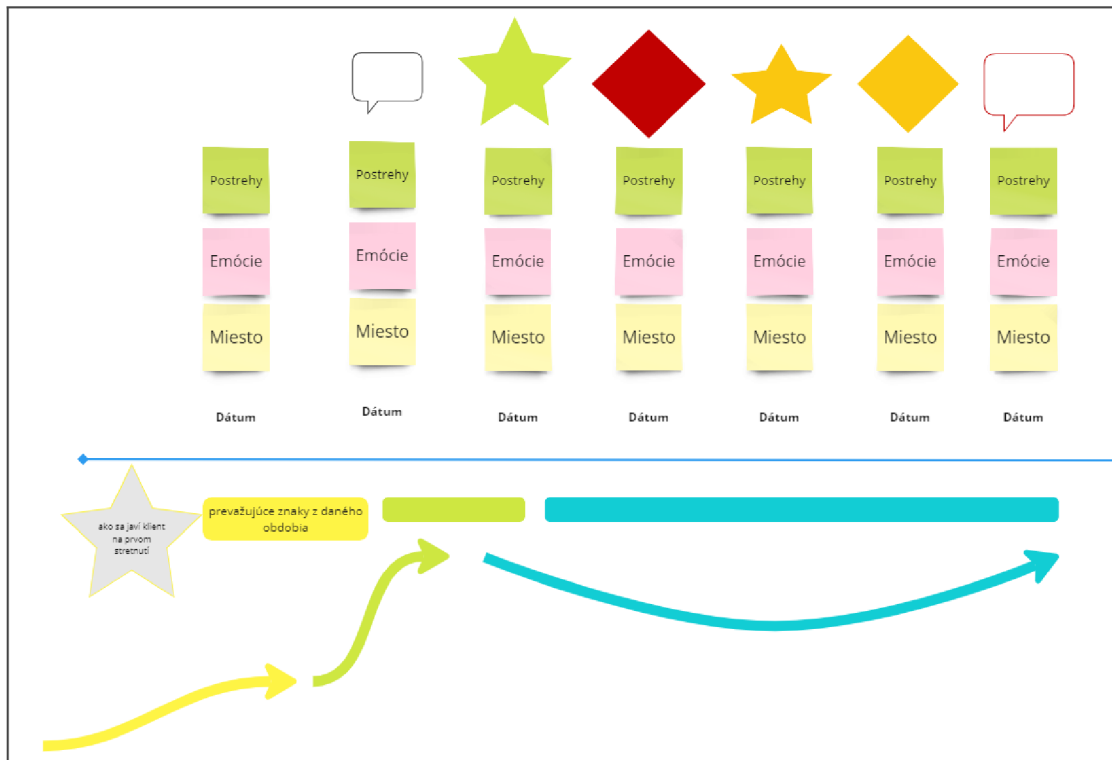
Postrehy
Emócie
Miesto
Dátum

Postrehy
Emócie
Miesto
Dátum

Postrehy
Emócie
Miesto
Dátum

Postrehy
Emócie
Miesto
Dátum

Postrehy
Emócie
Miesto
Dátum

Postrehy
Emócie
Miesto
Dátum

Postrehy
Emócie
Miesto
Dátum

ako sa javí klient na prvom stretnutí

prevažujúce znaky z daného obdobia